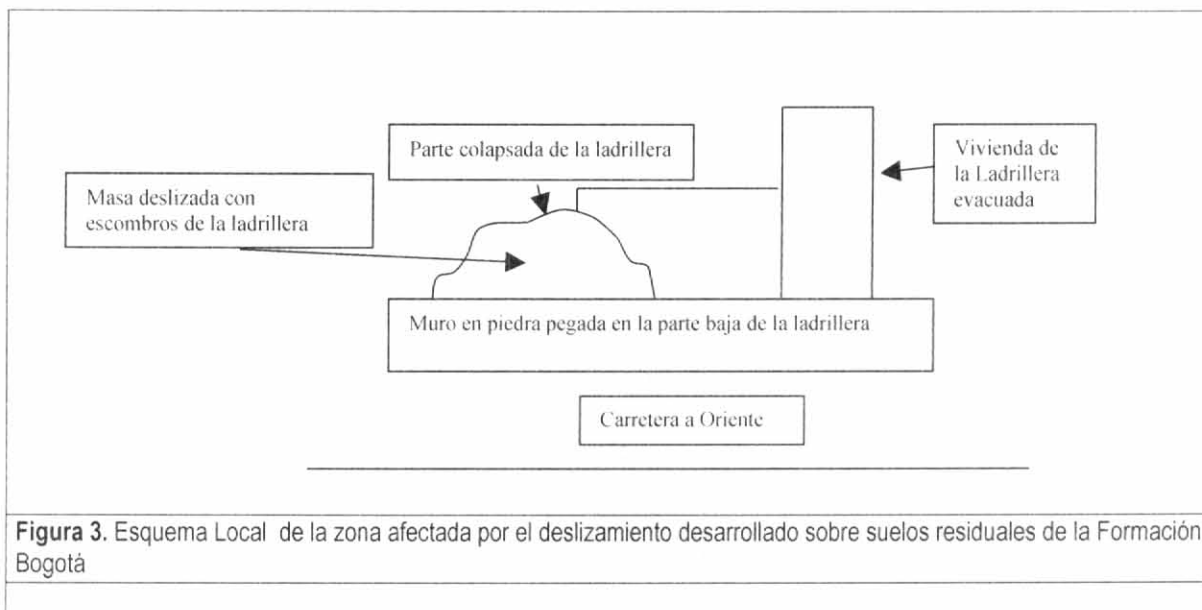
Parte colapsada de la ladrillera

Vivienda de la Ladrillera evacuada

Masa deslizada con escombros de la ladrillera

Muro en piedra pegada en la parte baja de la ladrillera

Carretera a Oriente

Figura 3. Esquema Local de la zona afectada por el deslizamiento desarrollado sobre suelos residuales de la Formación Bogotá